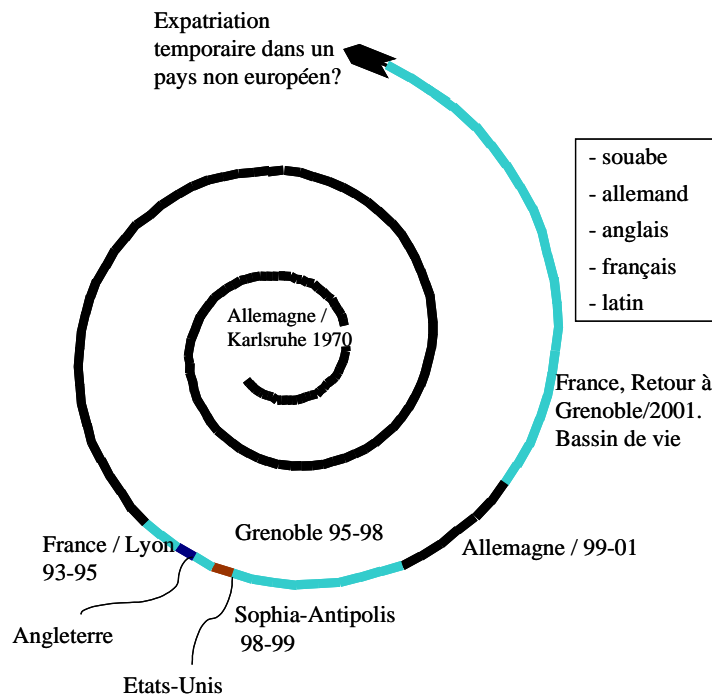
Expatriation temporaire dans un pays non européen?

- souabe
- allemand
- anglais
- français
- latin

Allemagne / Karlsruhe 1970

France, Retour à Grenoble/2001. Bassin de vie

Grenoble 95-98

Allemagne / 99-01

France / Lyon 93-95

Angleterre

Sophia-Antipolis 98-99

Etats-Unis